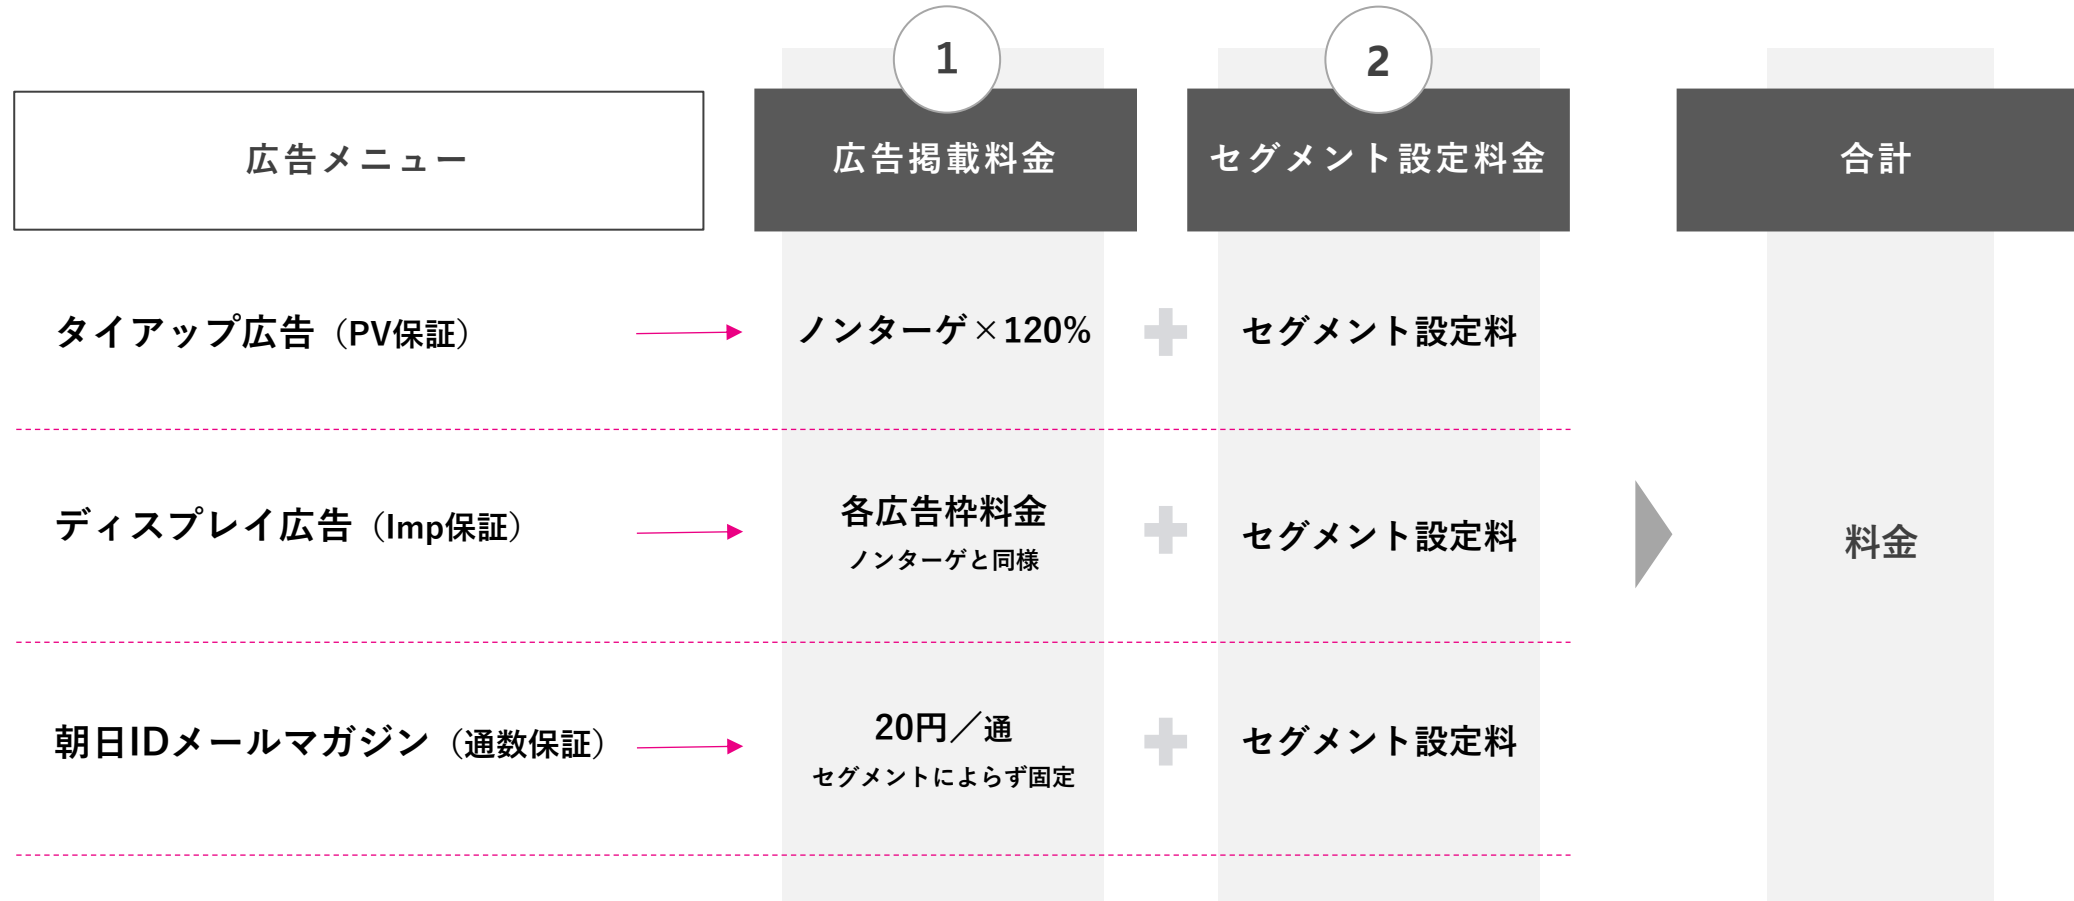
| 広告メニュー | 1 広告掲載料金 | | 2 セグメント設定料金 | 合計 |
|---|---|---|---|---|
| タイアップ広告（PV保証） | ノンターゲ×120% | + | セグメント設定料 | |
| ディスプレイ広告（Imp保証） | 各広告枠料金 ノンターゲと同様 | + | セグメント設定料 | 料金 |
| 朝日IDメールマガジン（通数保証） | 20円／通 セグメントによらず固定 | + | セグメント設定料 | |